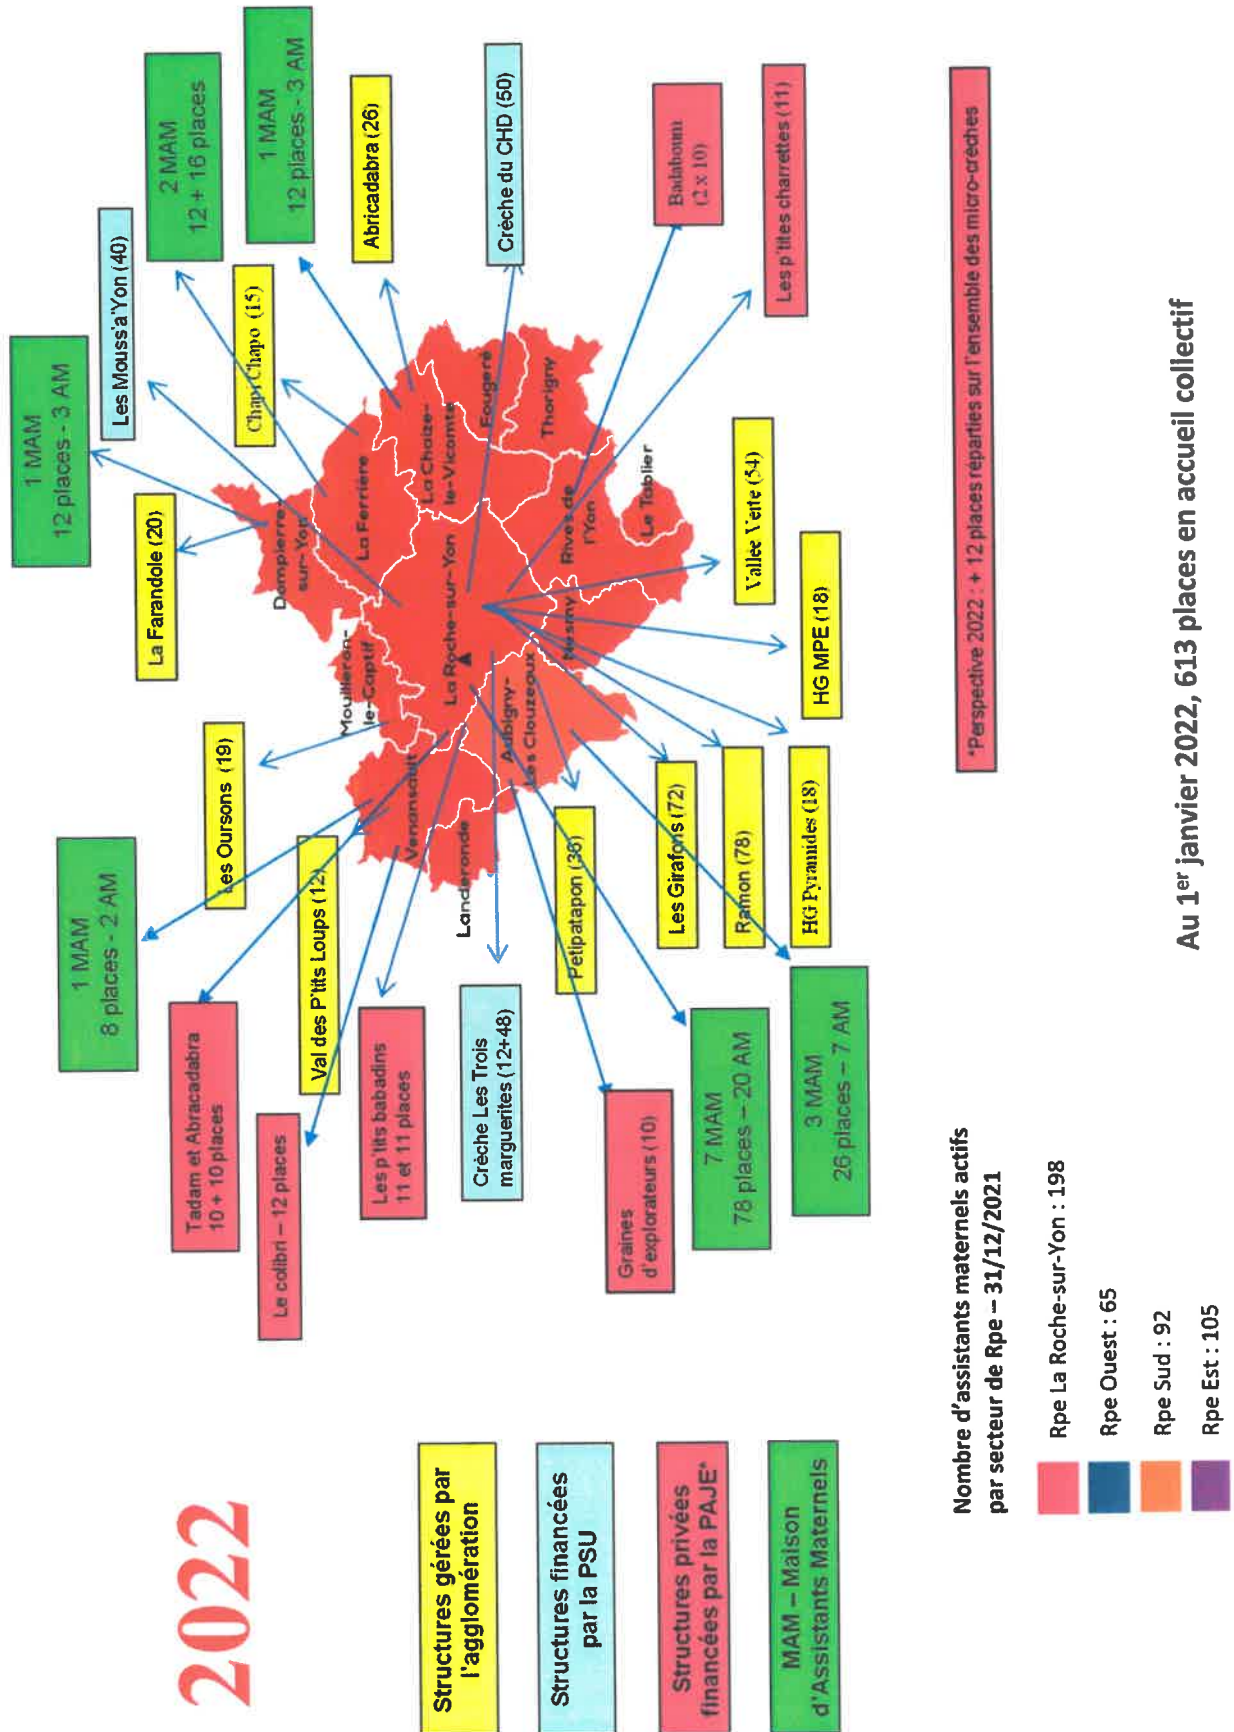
2022

Structures gérées par l'agglomération

Structures financées par la PSU

Structures privées financées par la PAJE*

MAM – Maison d'Assistants Maternels

1 MAM
12 places - 3 AM

Les Mouss'a'Yon (40)

2 MAM
12 + 16 places

1 MAM
12 places - 3 AM

Abricadabra (26)

Crèche du CHD (50)

Badaboum (2 x 10)

Les p'tites charrettes (11)

*Perspective 2022 : + 12 places réparties sur l'ensemble des micro-crèches

Chapi Chapo (15)

La Farandole (20)

Vallée Verte (54)

HG MPE (18)

Les Oursons (19)

1 MAM
8 places - 2 AM

Val des P'tits Loups (12)

Tadam et Abracadabra
10 + 10 places

Le colibri – 12 places

Les p'tits babadins
11 et 11 places

Crèche Les Trois marguerites (12+48)

Petipatapon (36)

Graines d'explorateurs (10)

7 MAM
78 places – 20 AM

Les Girafons (72)

Ramon (78)

HG Pyramides (18)

3 MAM
26 places – 7 AM

Dompierre-sur-Yon
La Ferrière
La Chaize-le-Vicomte
Fougeré
Thorigny
Rives de l'Yon
Le Tablier
Nesmy
La Roche-sur-Yon
Mouilleron-le-Captif
Aubigny-Les Clouzeaux
Venansault
Landeronde

Nombre d'assistants maternels actifs par secteur de Rpe – 31/12/2021

Rpe La Roche-sur-Yon : 198
Rpe Ouest : 65
Rpe Sud : 92
Rpe Est : 105

Au 1$^{er}$ janvier 2022, 613 places en accueil collectif